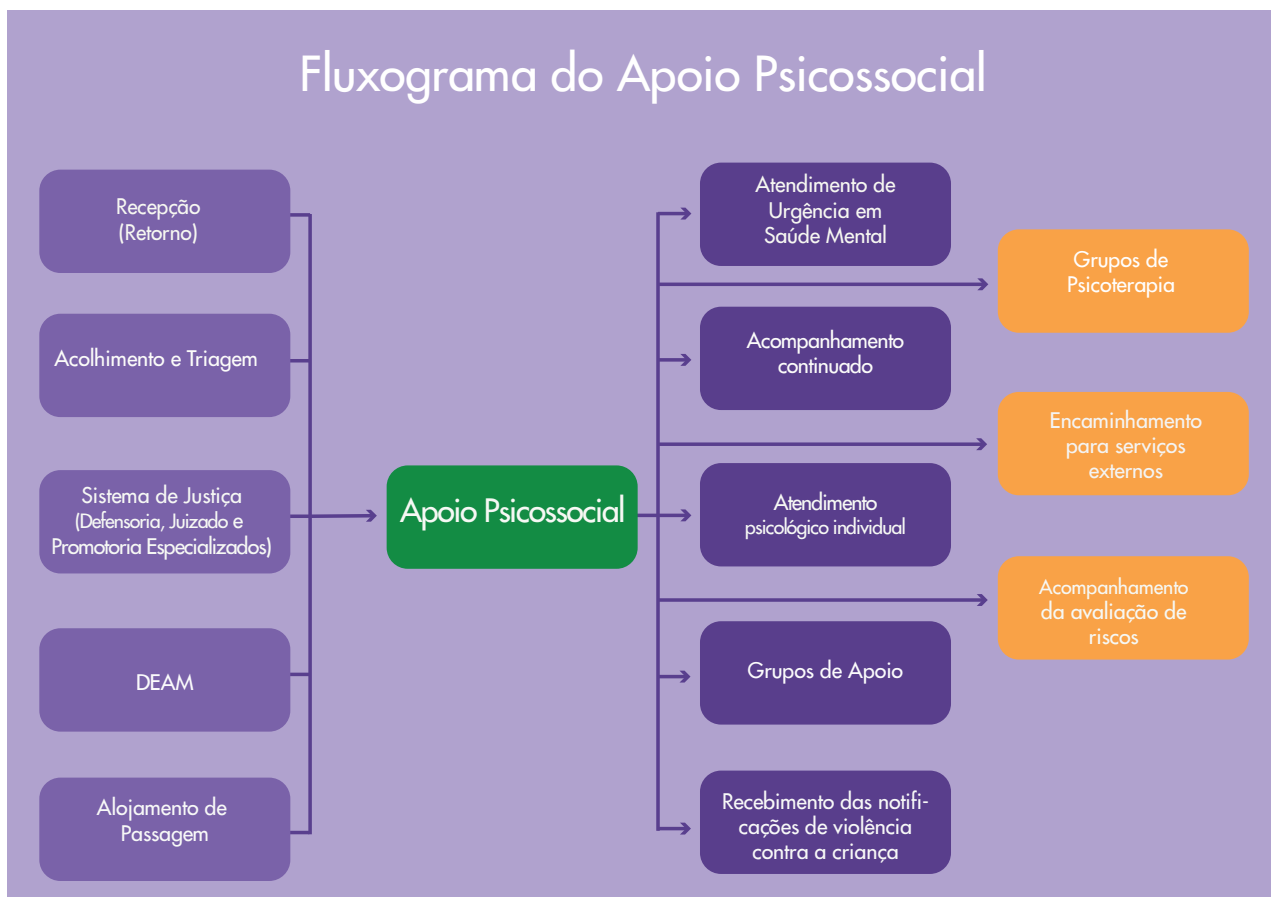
Fluxograma do Apoio Psicossocial

Recepção (Retorno)

Acolhimento e Triagem

Sistema de Justiça (Defensoria, Juizado e Promotoria Especializados)

DEAM

Alojamento de Passagem

Apoio Psicossocial

Atendimento de Urgência em Saúde Mental

Grupos de Psicoterapia

Acompanhamento continuado

Encaminhamento para serviços externos

Atendimento psicológico individual

Acompanhamento da avaliação de riscos

Grupos de Apoio

Recebimento das notificações de violência contra a criança